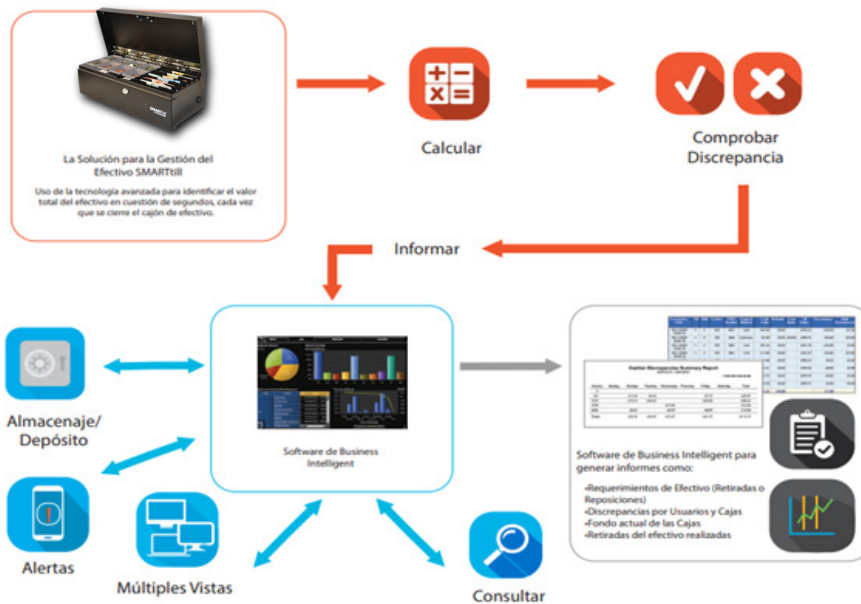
La Solución para la Gestión del Efectivo SMARTtill

Uso de la tecnología avanzada para identificar el valor total del efectivo en cuestión de segundos, cada vez que se cierre el cajón de efectivo.

Calcular

Comprobar Discrepancia

Informar

Almacenaje/ Depósito

Alertas

Múltiples Vistas

Software de Business Intelligent

Consultar

Cashier Discrepancies Summary Report

Software de Business Intelligent para generar informes como:

•Requerimientos de Efectivo (Retiradas o Reposiciones)
•Discrepancias por Usuarios y Cajas
•Fondo actual de las Cajas
•Retiradas del efectivo realizadas